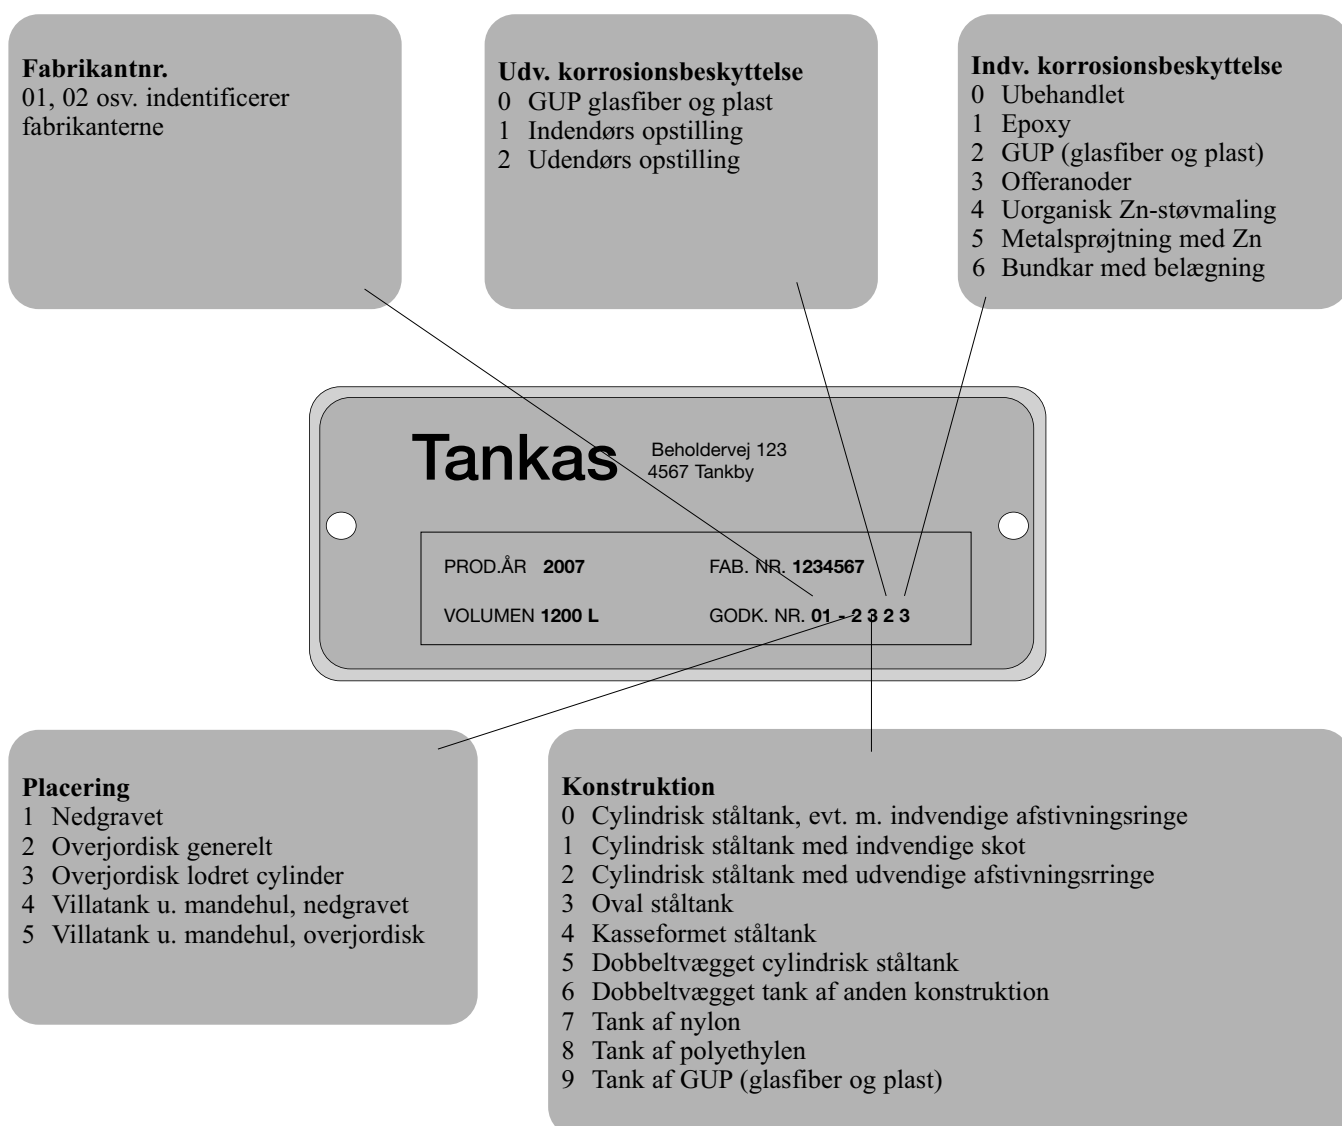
**Fabrikantnr.**
01, 02 osv. identificerer fabrikanterne

**Udv. korrosionsbeskyttelse**
0 GUP glasfiber og plast
1 Indendørs opstilling
2 Udendørs opstilling

**Indv. korrosionsbeskyttelse**
0 Ubehandlet
1 Epoxy
2 GUP (glasfiber og plast)
3 Offeranoder
4 Uorganisk Zn-støvmaling
5 Metalsprøjtning med Zn
6 Bundkar med belægning

Tankas
Beholdervej 123
4567 Tankby

PROD.ÅR **2007**
FAB. NR. **1234567**
VOLUMEN **1200 L**
GODK. NR. **01 - 2 3 2 3**

**Placering**
1 Nedgravet
2 Overjordisk generelt
3 Overjordisk lodret cylinder
4 Villatank u. mandehul, nedgravet
5 Villatank u. mandehul, overjordisk

**Konstruktion**
0 Cylindrisk ståltank, evt. m. indvendige afstivningsringe
1 Cylindrisk ståltank med indvendige skot
2 Cylindrisk ståltank med udvendige afstivningsrringe
3 Oval ståltank
4 Kasseformet ståltank
5 Dobbeltvægget cylindrisk ståltank
6 Dobbeltvægget tank af anden konstruktion
7 Tank af nylon
8 Tank af polyethylen
9 Tank af GUP (glasfiber og plast)